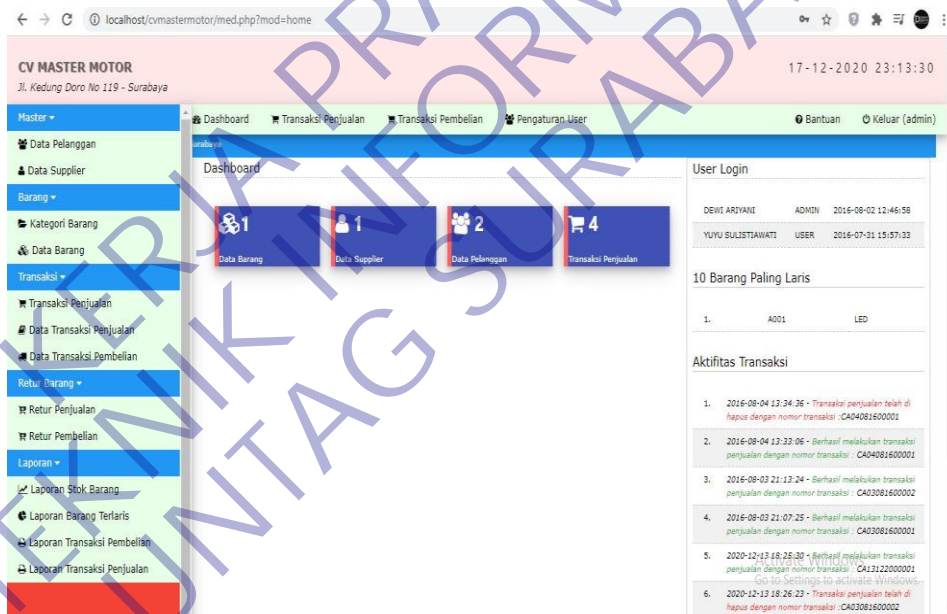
localhost/cvmastermotor/med.php?mod=home

CV MASTER MOTOR
Jl. Kedung Doro No 119 - Surabaya

17-12-2020 23:13:30

Master ▾
Data Pelanggan
Data Supplier
Barang ▾
Kategori Barang
Data Barang
Transaksi ▾
Transaksi Penjualan
Data Transaksi Penjualan
Data Transaksi Pembelian
Retur Barang ▾
Retur Penjualan
Retur Pembelian
Laporan ▾
Laporan Stok Barang
Laporan Barang Terlaris
Laporan Transaksi Pembelian
Laporan Transaksi Penjualan

Dashboard   Transaksi Penjualan   Transaksi Pembelian   Pengaturan User   Bantuan   Keluar (admin)

urabaya

Dashboard

1 Data Barang
1 Data Supplier
2 Data Pelanggan
4 Transaksi Penjualan

User Login

| DEWI ARIYANI | ADMIN | 2016-08-02 12:46:58 |
|---|---|---|
| YUYU SULISTIAWATI | USER | 2016-07-31 15:57:33 |

10 Barang Paling Laris

| 1. | A001 | LED |
|---|---|---|

Aktifitas Transaksi

1. 2016-08-04 13:34:36 - Transaksi penjualan telah di hapus dengan nomor transaksi :CA04081600001
2. 2016-08-04 13:33:06 - Berhasil melakukan transaksi penjualan dengan nomor transaksi : CA04081600001
3. 2016-08-03 21:13:24 - Berhasil melakukan transaksi penjualan dengan nomor transaksi : CA03081600002
4. 2016-08-03 21:07:25 - Berhasil melakukan transaksi penjualan dengan nomor transaksi : CA03081600001
5. 2020-12-13 18:25:30 - Berhasil melakukan transaksi penjualan dengan nomor transaksi : CA13122000001
6. 2020-12-13 18:26:23 - Transaksi penjualan telah di hapus dengan nomor transaksi :CA03081600002

Activate Windows
Go to Settings to activate Windows.